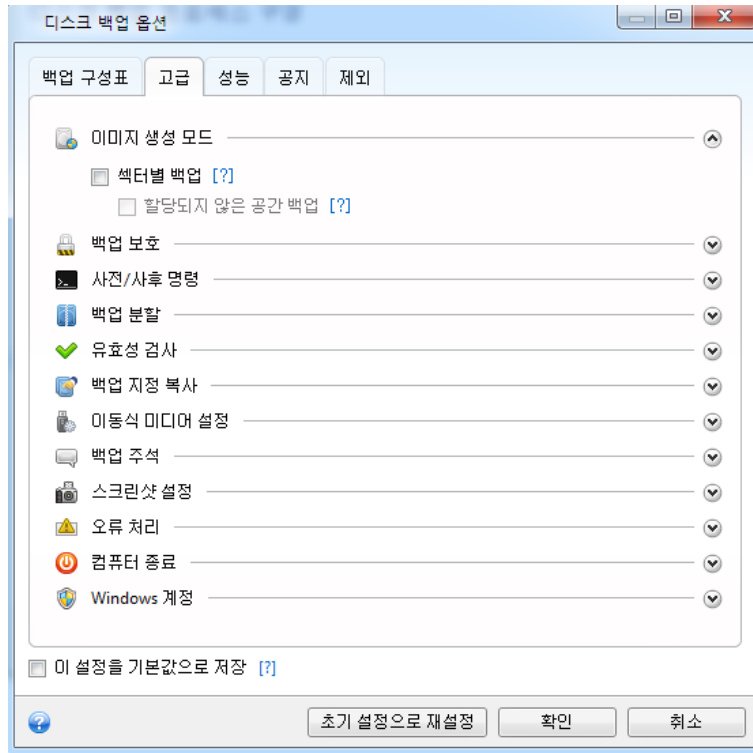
디스크 백업 옵션

백업 구성표 | 고급 | 성능 | 공지 | 제외

이미지 생성 모드

섹터별 백업 [?]

할당되지 않은 공간 백업 [?]

백업 보호

사전/사후 명령

백업 분할

유효성 검사

백업 지정 복사

이동식 미디어 설정

백업 주석

스크린샷 설정

오류 처리

컴퓨터 종료

Windows 계정

이 설정을 기본값으로 저장 [?]

초기 설정으로 재설정 | 확인 | 취소